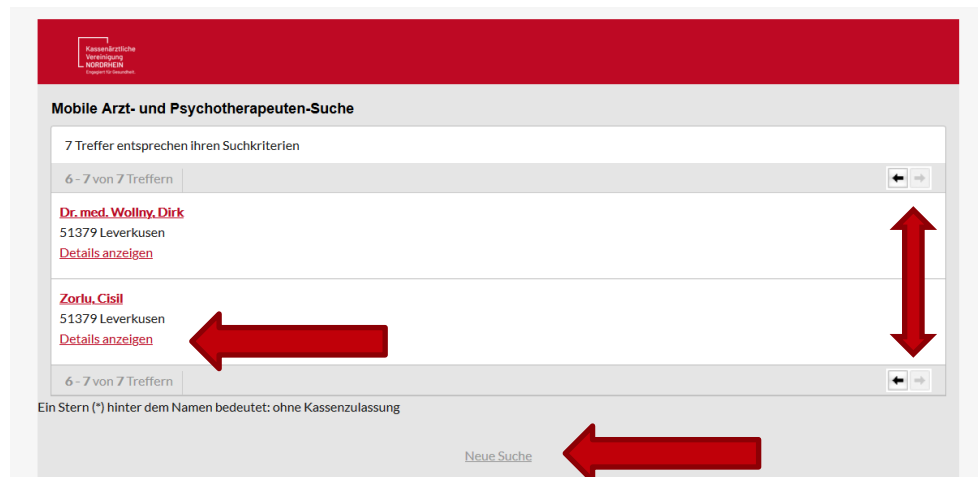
Kassenärztliche Vereinigung NORDRHEIN
Engagiert für Gesundheit.

Mobile Arzt- und Psychotherapeuten-Suche

7 Treffer entsprechen ihren Suchkriterien

6 - 7 von 7 Treffern

Dr. med. Wollny, Dirk
51379 Leverkusen
Details anzeigen

Zorlu, Cisil
51379 Leverkusen
Details anzeigen

6 - 7 von 7 Treffern

Ein Stern (*) hinter dem Namen bedeutet: ohne Kassenzulassung

Neue Suche